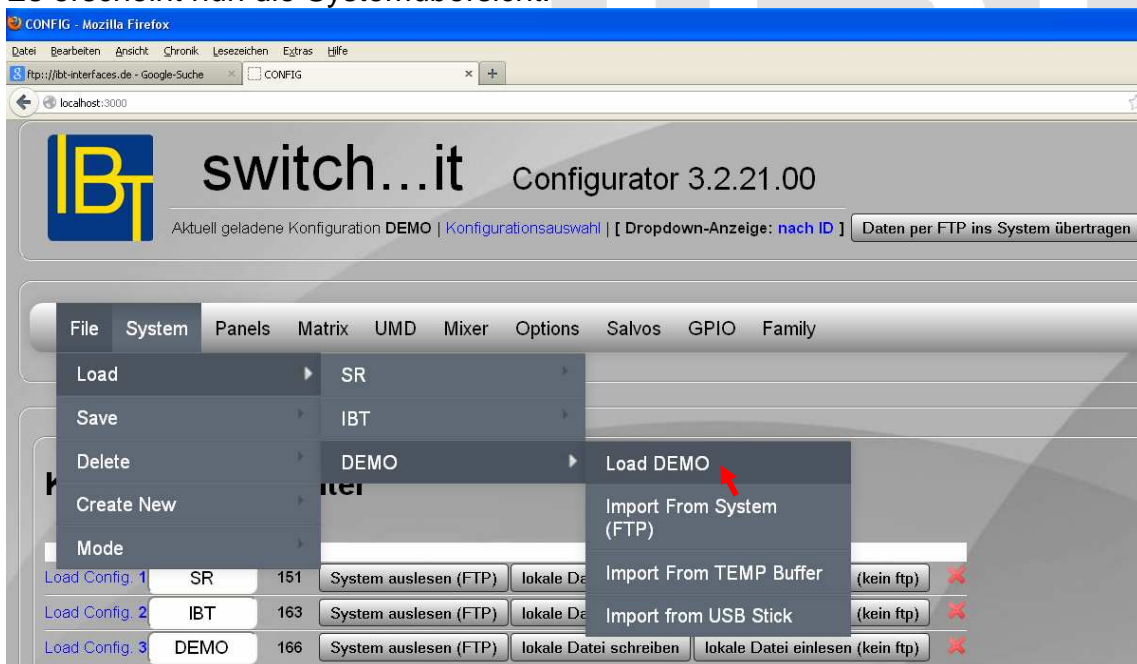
Es erscheint nun die Systemübersicht:

CONFIG - Mozilla Firefox

Datei Bearbeiten Ansicht Chronik Lesezeichen Extras Hilfe

ftp://ibt-interfaces.de - Google-Suche × CONFIG × +

localhost:3000

IBT switch…it Configurator 3.2.21.00

Aktuell geladene Konfiguration DEMO | Konfigurationsauswahl | [ Dropdown-Anzeige: nach ID ] Daten per FTP ins System übertragen

File System Panels Matrix UMD Mixer Options Salvos GPIO Family

Load
Save
Delete
Create New
Mode

SR
IBT
DEMO

Load DEMO
Import From System (FTP)
Import From TEMP Buffer
Import from USB Stick

K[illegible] iter

| Load Config. 1 | SR | 151 | System auslesen (FTP) | lokale Da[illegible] | (kein ftp) |
|---|---|---|---|---|---|
| Load Config. 2 | IBT | 163 | System auslesen (FTP) | lokale Da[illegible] | (kein ftp) |
| Load Config. 3 | DEMO | 166 | System auslesen (FTP) | lokale Datei schreiben | lokale Datei einlesen (kein ftp) |